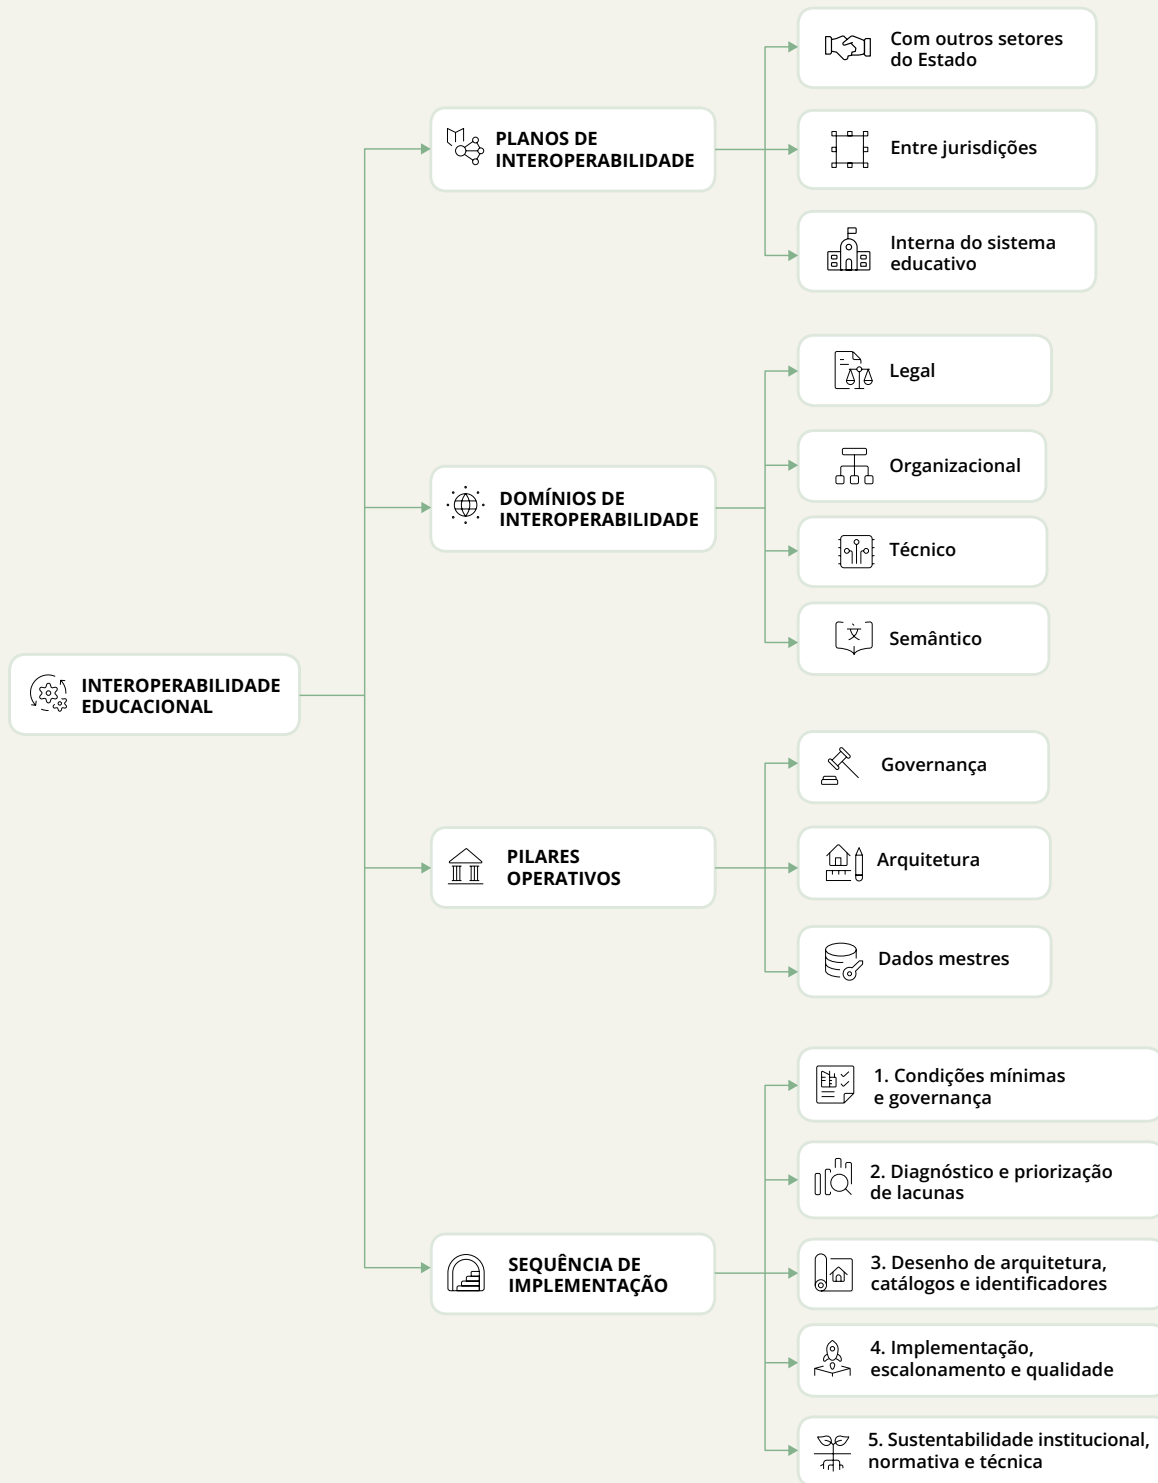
INTEROPERABILIDADE EDUCACIONAL

PLANOS DE INTEROPERABILIDADE

Com outros setores do Estado

Entre jurisdições

Interna do sistema educativo

DOMÍNIOS DE INTEROPERABILIDADE

Legal

Organizacional

Técnico

Semântico

PILARES OPERATIVOS

Governança

Arquitetura

Dados mestres

SEQUÊNCIA DE IMPLEMENTAÇÃO

1. Condições mínimas e governança

2. Diagnóstico e priorização de lacunas

3. Desenho de arquitetura, catálogos e identificadores

4. Implementação, escalonamento e qualidade

5. Sustentabilidade institucional, normativa e técnica